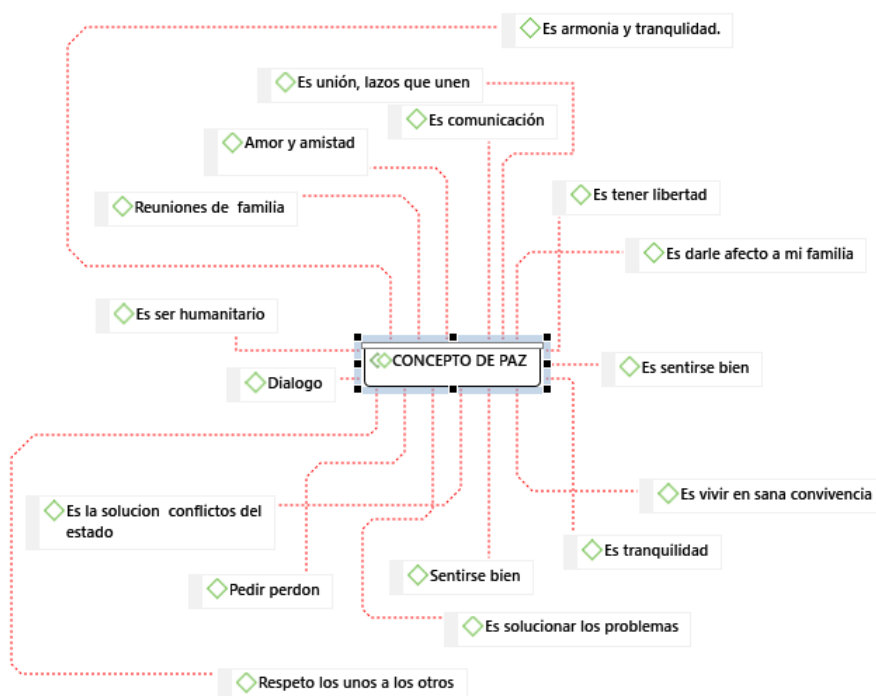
CONCEPTO DE PAZ

Es armonia y tranquilidad.

Es unión, lazos que unen

Es comunicación

Amor y amistad

Reuniones de familia

Es tener libertad

Es darle afecto a mi familia

Es ser humanitario

Dialogo

Es sentirse bien

Es vivir en sana convivencia

Es la solucion conflictos del estado

Es tranquilidad

Pedir perdon

Sentirse bien

Es solucionar los problemas

Respeto los unos a los otros